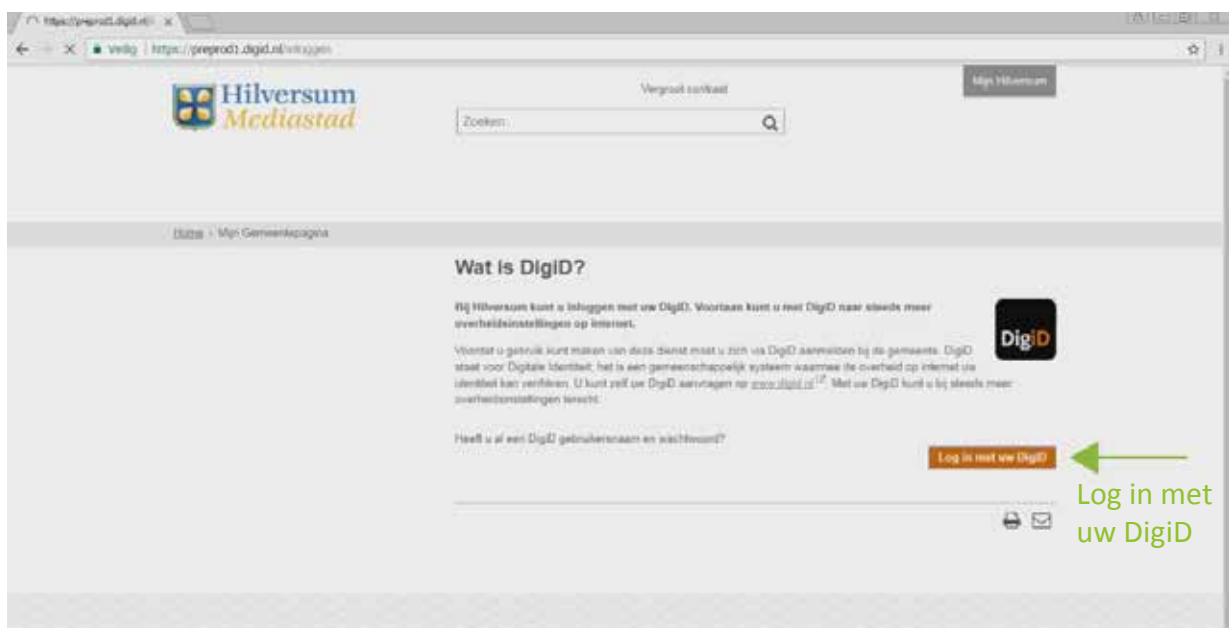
https://preprod1.digid.nl/ ×

Veilig | https://preprod1.digid.nl/inloggen

Hilversum Mediastad

Vergroot contrast

Zoeken

Mijn Hilversum

Home › Mijn Gemeentepagina

Wat is DigiD?

Bij Hilversum kunt u inloggen met uw DigiD. Voortaan kunt u met DigiD naar steeds meer overheidsinstellingen op internet.

Voordat u gebruik kunt maken van deze dienst moet u zich via DigiD aanmelden bij de gemeente. DigiD staat voor Digitale Identiteit; het is een gemeenschappelijk systeem waarmee de overheid op internet uw identiteit kan verifiëren. U kunt zelf uw DigiD aanvragen op www.digid.nl. Met uw DigiD kunt u bij steeds meer overheidsinstellingen terecht.

DigiD

Heeft u al een DigiD gebruikersnaam en wachtwoord?

Log in met uw DigiD

Log in met uw DigiD